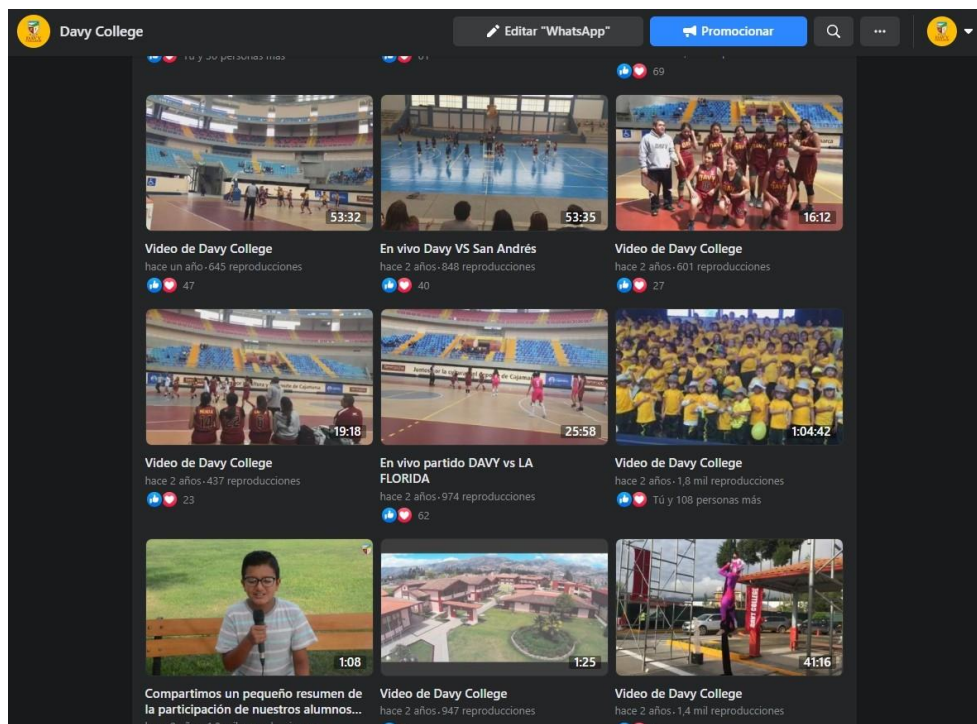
Davy College

Editar "WhatsApp"

Promocionar

Tú y 30 personas más

61

69

53:32

Video de Davy College

hace un año · 645 reproducciones

47

53:35

En vivo Davy VS San Andrés

hace 2 años · 848 reproducciones

40

16:12

Video de Davy College

hace 2 años · 601 reproducciones

27

19:18

Video de Davy College

hace 2 años · 437 reproducciones

23

25:58

En vivo partido DAVY vs LA FLORIDA

hace 2 años · 974 reproducciones

62

1:04:42

Video de Davy College

hace 2 años · 1,8 mil reproducciones

Tú y 108 personas más

1:08

Compartimos un pequeño resumen de la participación de nuestros alumnos...

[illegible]

1:25

Video de Davy College

hace 2 años · 947 reproducciones

41:16

Video de Davy College

hace 2 años · 1,4 mil reproducciones